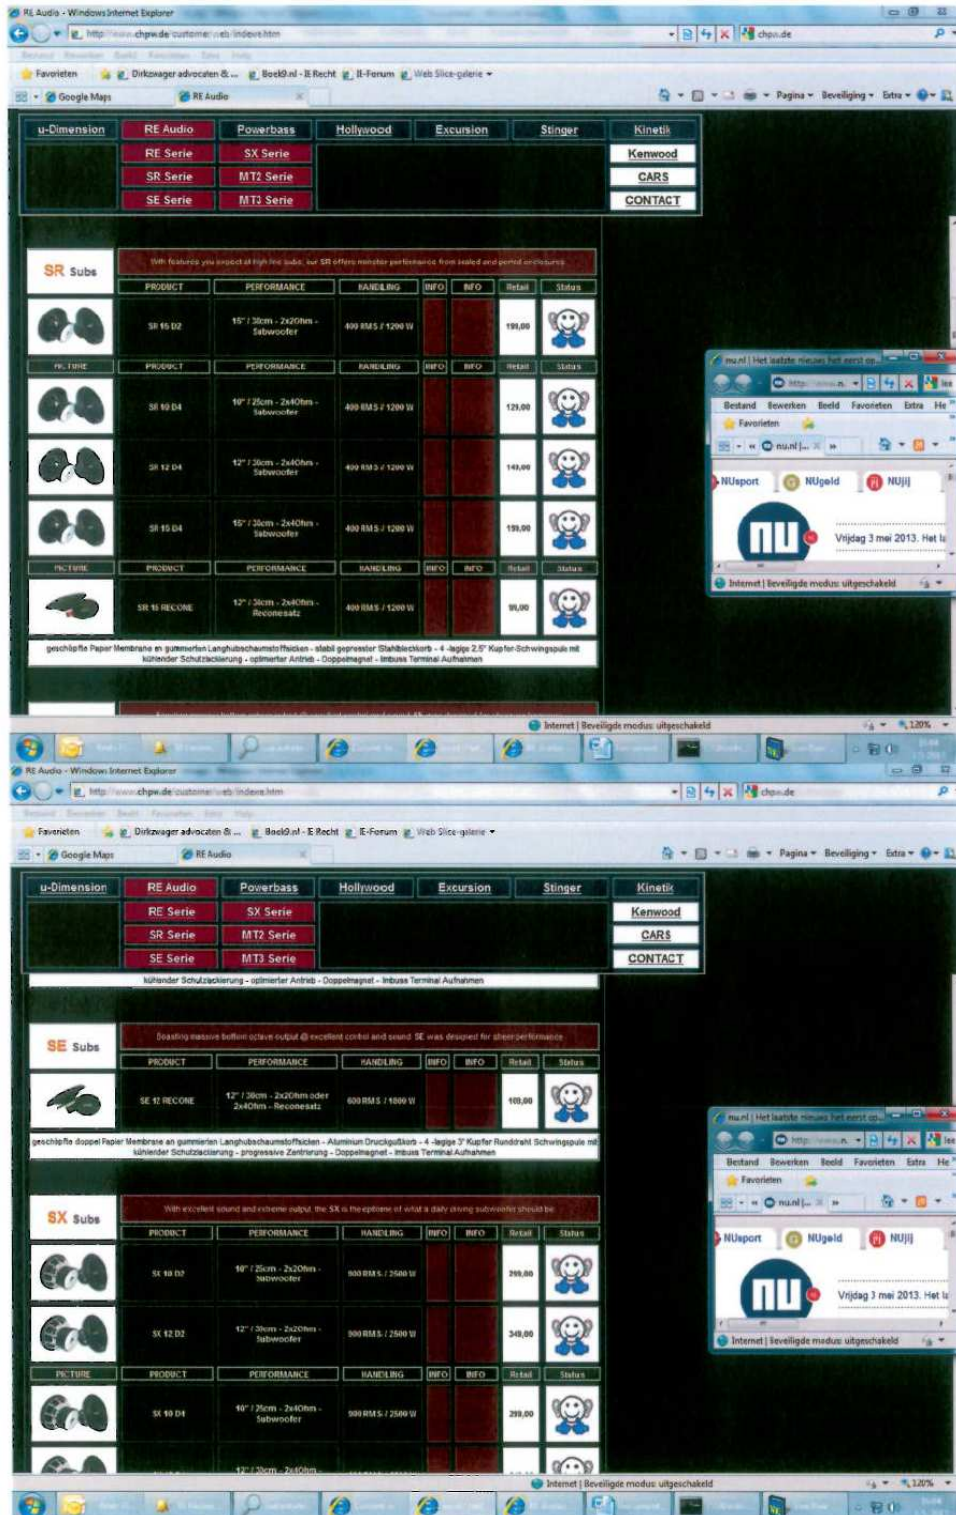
RE Audio - Windows Internet Explorer

http://www.chpw.de/customer/web/indexe.htm

chpw.de

Favorieten | Dirkzwager advocaten & ... | Boek9.nl - IE Recht | IE-Forum | Web Slice-galerie

Google Maps | RE Audio

Pagina | Beveiliging | Extra

| u-Dimension | RE Audio | Powerbass | Hollywood | Excursion | Stinger | Kinetik |
|---|---|---|---|---|---|---|
| | RE Serie | SX Serie | | | | Kenwood |
| | SR Serie | MT2 Serie | | | | CARS |
| | SE Serie | MT3 Serie | | | | CONTACT |

SR Subs

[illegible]

| | PRODUCT | PERFORMANCE | HANDLING | INFO | INFO | Retail | Status |
|---|---|---|---|---|---|---|---|
| | SR 15 D2 | 15" / 38cm - 2x2Ohm - Subwoofer | 400 RMS / 1200 W | | | 159,00 | |
| PICTURE | PRODUCT | PERFORMANCE | HANDLING | INFO | INFO | Retail | Status |
| | SR 10 D4 | 10" / 25cm - 2x4Ohm - Subwoofer | 400 RMS / 1200 W | | | 129,00 | |
| | SR 12 D4 | 12" / 30cm - 2x4Ohm - Subwoofer | 400 RMS / 1200 W | | | 149,00 | |
| | SR 15 D4 | 15" / 38cm - 2x4Ohm - Subwoofer | 400 RMS / 1200 W | | | 159,00 | |
| PICTURE | PRODUCT | PERFORMANCE | HANDLING | INFO | INFO | Retail | Status |
| | SR 15 RECONE | 12" / 30cm - 2x4Ohm - Reconesatz | 400 RMS / 1200 W | | | 99,00 | |

geschöpfte Papier Membrane an gummierten Langhubschaumstoffsicken - stabil gepresster Stahlblechkorb - 4 -lagige 2.5" Kupfer-Schwingspule mit kühlender Schutzlackierung - optimierter Antrieb - Doppelmagnet - Inbuss Terminal Aufnahmen

nu.nl | Het laatste nieuws het eerst op...
Bestand Bewerken Beeld Favorieten Extra He
Favorieten
nu.nl |...
NUsport NUgeld NUjij
nu
Vrijdag 3 mei 2013. Het la
Internet | Beveiligde modus: uitgeschakeld

Internet | Beveiligde modus: uitgeschakeld 120%

RE Audio - Windows Internet Explorer

http://www.chpw.de/customer/web/indexe.htm

chpw.de

Favorieten | Dirkzwager advocaten & ... | Boek9.nl - IE Recht | IE-Forum | Web Slice-galerie

Google Maps | RE Audio

Pagina | Beveiliging | Extra

| u-Dimension | RE Audio | Powerbass | Hollywood | Excursion | Stinger | Kinetik |
|---|---|---|---|---|---|---|
| | RE Serie | SX Serie | | | | Kenwood |
| | SR Serie | MT2 Serie | | | | CARS |
| | SE Serie | MT3 Serie | | | | CONTACT |

kühlender Schutzlackierung - optimierter Antrieb - Doppelmagnet - Inbuss Terminal Aufnahmen

SE Subs

Boasting massive bottom octave output @ excellent control and sound SE was designed for sheer performance

| | PRODUCT | PERFORMANCE | HANDLING | INFO | INFO | Retail | Status |
|---|---|---|---|---|---|---|---|
| | SE 12 RECONE | 12" / 30cm - 2x2Ohm oder 2x4Ohm - Reconesatz | 600 RMS / 1800 W | | | 109,00 | |

geschöpfte doppel Papier Membrane an gummierten Langhubschaumstoffsicken - Aluminium Druckgußkorb - 4 -lagige 3" Kupfer Runddraht Schwingspule mit kühlender Schutzlackierung - progressive Zentrierung - Doppelmagnet - Inbuss Terminal Aufnahmen

SX Subs

With excellent sound and extreme output, the SX is the epitome of what a daily driving subwoofer should be

| | PRODUCT | PERFORMANCE | HANDLING | INFO | INFO | Retail | Status |
|---|---|---|---|---|---|---|---|
| | SX 10 D2 | 10" / 25cm - 2x2Ohm - Subwoofer | 900 RMS / 2500 W | | | 299,00 | |
| | SX 12 D2 | 12" / 30cm - 2x2Ohm - Subwoofer | 900 RMS / 2500 W | | | 349,00 | |
| PICTURE | PRODUCT | PERFORMANCE | HANDLING | INFO | INFO | Retail | Status |
| | SX 10 D4 | 10" / 25cm - 2x4Ohm - Subwoofer | 900 RMS / 2500 W | | | 299,00 | |
| | | 12" / 30cm - 2x4Ohm | | | | | |

nu.nl | Het laatste nieuws het eerst op...
Bestand Bewerken Beeld Favorieten Extra He
Favorieten
nu.nl |...
NUsport NUgeld NUjij
nu
Vrijdag 3 mei 2013. Het la
Internet | Beveiligde modus: uitgeschakeld

Internet | Beveiligde modus: uitgeschakeld 120%